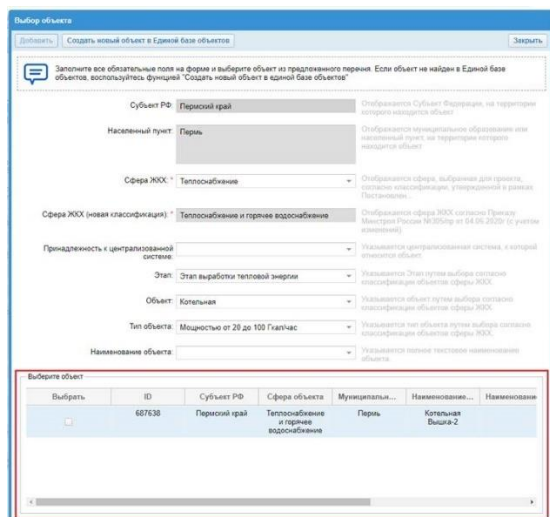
Выбор объекта

Добавить | Создать новый объект в Единой базе объектов | Закрыть

Заполните все обязательные поля на форме и выберите объект из предложенного перечня. Если объект не найден в Единой базе объектов, воспользуйтесь функцией "Создать новый объект в единой базе объектов"

Субъект РФ: Пермский край — Отображается Субъект Федерации, на территории которого находится объект

Населенный пункт: Пермь — Отображается муниципальное образование или населенный пункт, на территории которого находится объект

Сфера ЖКХ: * Теплоснабжение — Отображается сфера, выбранная для приказа, согласно классификации, утвержденной в рамках Постановлен...

Сфера ЖКХ (новая классификация): * Теплоснабжение и горячее водоснабжение — Отображается сфера ЖКХ согласно Приказу Минстроя России №305/пр от 04.06.2020г (с учетом изменений)

Принадлежность к централизованной системе: — Указывается централизованная система, к которой относится объект

Этап: Этап выработки тепловой энергии — Указывается Этап путем выбора согласно классификации объектов сферы ЖКХ

Объект: Котельная — Указывается объект путем выбора согласно классификации объектов сферы ЖКХ

Тип объекта: Мощностью от 20 до 100 Гкал/час — Указывается тип объекта путем выбора согласно классификации объектов сферы ЖКХ

Наименование объекта: — Указывается полное текстовое наименование объекта

Выберите объект

| Выбрать | ID | Субъект РФ | Сфера объекта | Муниципальн... | Наименование... | Наименовани... |
|---|---|---|---|---|---|---|
| ☐ | 687638 | Пермский край | Теплоснабжение и горячее водоснабжение | Пермь | Котельная Вышка-2 | |